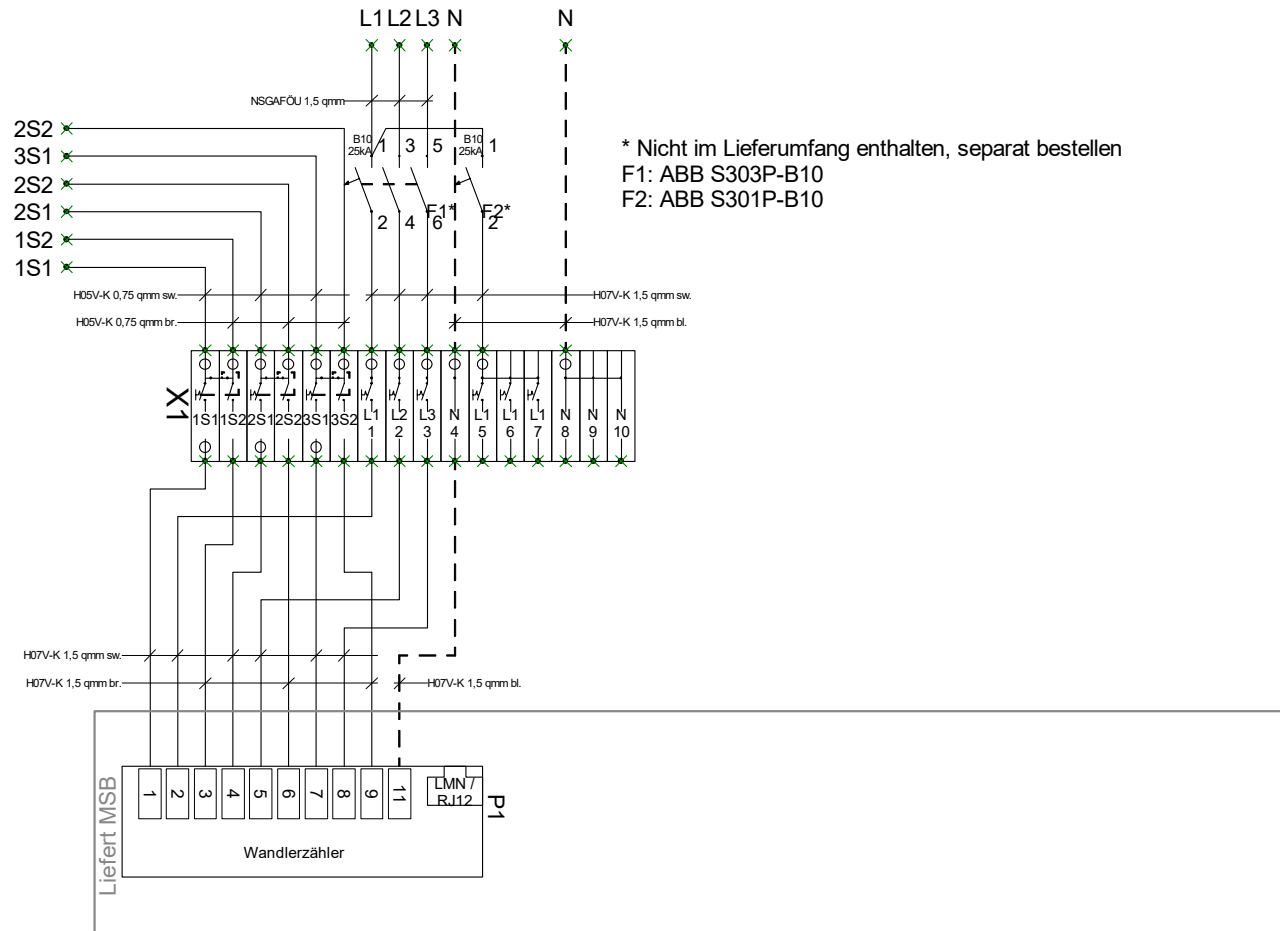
L1 L2 L3 N N

NSGAFÖU 1,5 qmm

2S2
3S1
2S2
2S1
1S2
1S1

B10 25kA 1 3 5 B10 25kA 1

2 4 6 F1* F2* 2

* Nicht im Lieferumfang enthalten, separat bestellen
F1: ABB S303P-B10
F2: ABB S301P-B10

H05V-K 0,75 qmm sw.
H05V-K 0,75 qmm br.
H07V-K 1,5 qmm sw.
H07V-K 1,5 qmm bl.

X1

1S1 1S2 2S1 2S2 3S1 3S2 L1 1 L2 2 L3 3 N 4 L1 5 L1 6 L1 7 N 8 N 9 N 10

H07V-K 1,5 qmm sw.
H07V-K 1,5 qmm br.
H07V-K 1,5 qmm bl.

Liefert MSB

1 2 3 4 5 6 7 8 9 11 LMN / RJ12 P1

Wandlerzähler